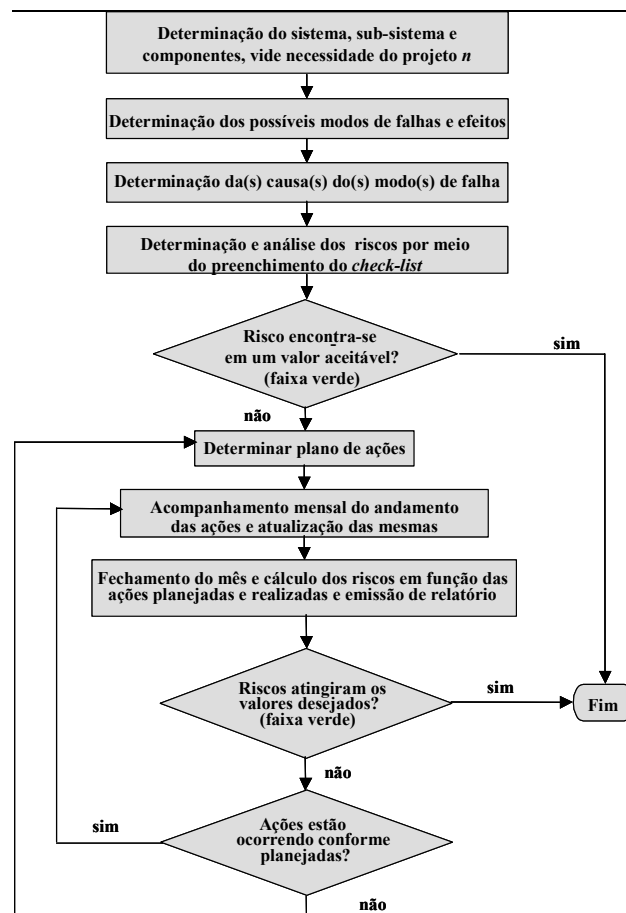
Determinação do sistema, sub-sistema e componentes, vide necessidade do projeto *n*

Determinação dos possíveis modos de falhas e efeitos

Determinação da(s) causa(s) do(s) modo(s) de falha

Determinação e análise dos riscos por meio do preenchimento do *check-list*

Risco encontra-se em um valor aceitável? (faixa verde)

sim

não

Determinar plano de ações

Acompanhamento mensal do andamento das ações e atualização das mesmas

Fechamento do mês e cálculo dos riscos em função das ações planejadas e realizadas e emissão de relatório

Riscos atingiram os valores desejados? (faixa verde)

sim

Fim

não

sim

Ações estão ocorrendo conforme planejadas?

não